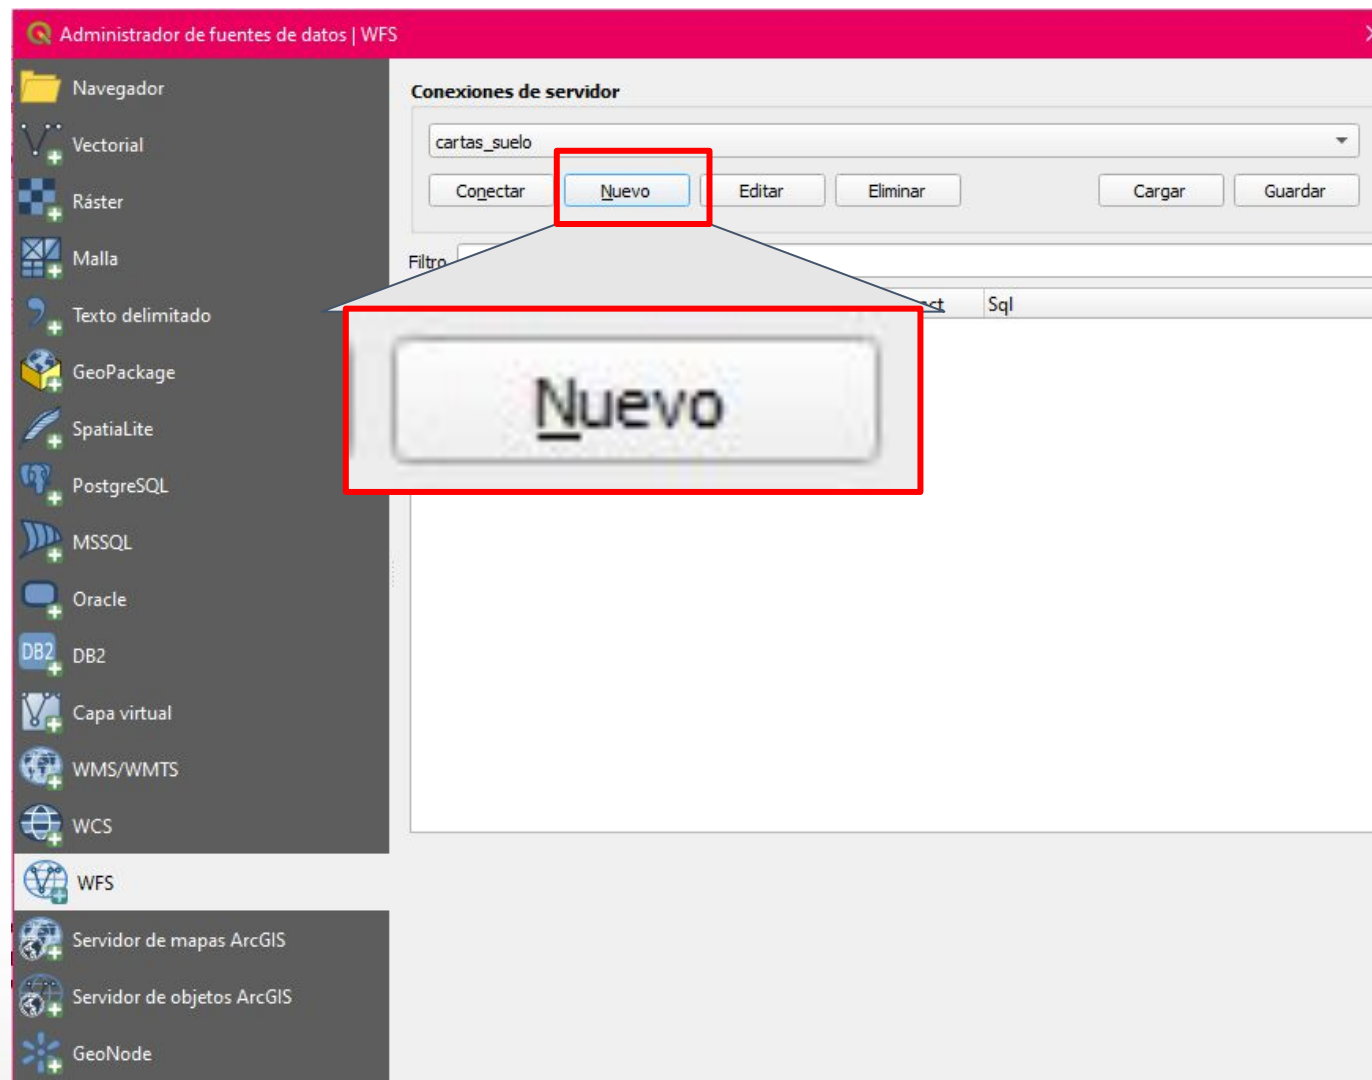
Administrador de fuentes de datos | WFS

Navegador
Vectorial
Ráster
Malla
Texto delimitado
GeoPackage
SpatiaLite
PostgreSQL
MSSQL
Oracle
DB2
Capa virtual
WMS/WMTS
WCS
WFS
Servidor de mapas ArcGIS
Servidor de objetos ArcGIS
GeoNode

Conexiones de servidor
cartas_suelo
Conectar
Nuevo
Editar
Eliminar
Cargar
Guardar
Filtro
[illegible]st
Sql

Nuevo